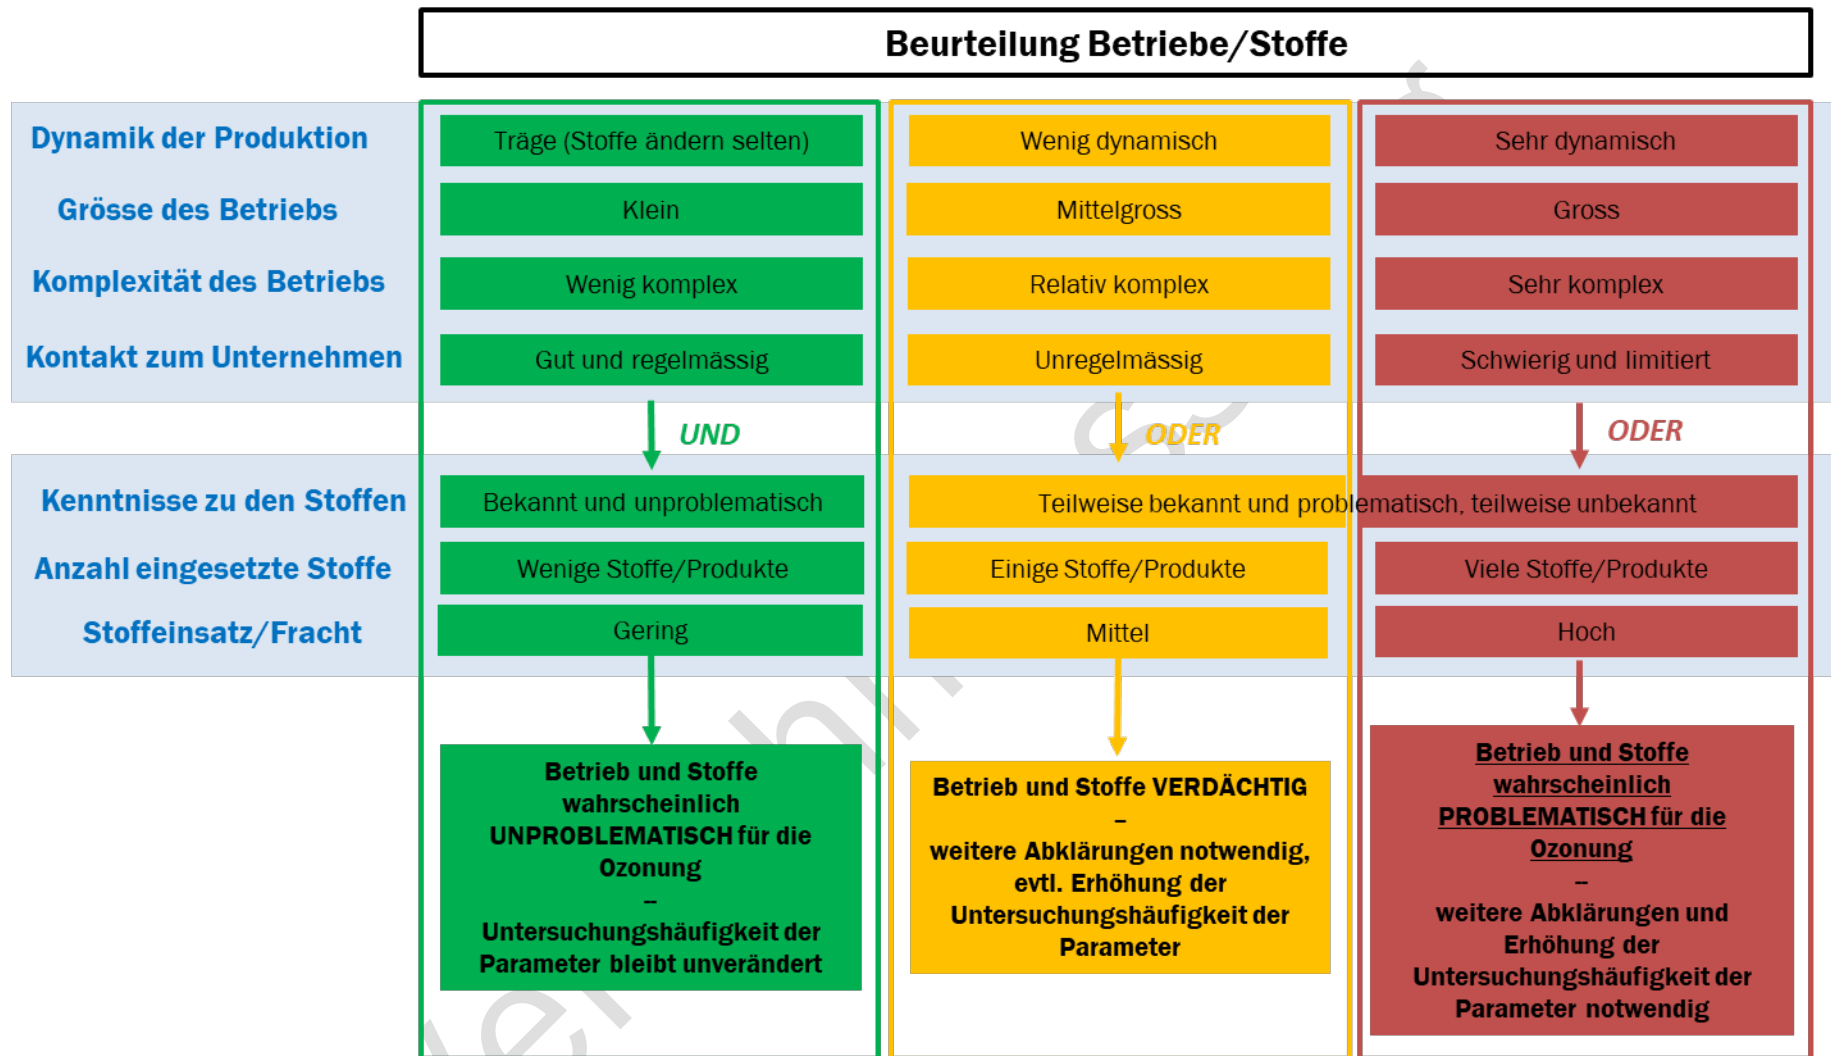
Beurteilung Betriebe/Stoffe

Dynamik der Produktion

Grösse des Betriebs

Komplexität des Betriebs

Kontakt zum Unternehmen

Träge (Stoffe ändern selten)

Klein

Wenig komplex

Gut und regelmässig

Wenig dynamisch

Mittelgross

Relativ komplex

Unregelmässig

Sehr dynamisch

Gross

Sehr komplex

Schwierig und limitiert

UND

ODER

ODER

Kenntnisse zu den Stoffen

Anzahl eingesetzte Stoffe

Stoffeinsatz/Fracht

Bekannt und unproblematisch

Wenige Stoffe/Produkte

Gering

Teilweise bekannt und problematisch, teilweise unbekannt

Einige Stoffe/Produkte

Mittel

Viele Stoffe/Produkte

Hoch

Betrieb und Stoffe wahrscheinlich UNPROBLEMATISCH für die Ozonung – Untersuchungshäufigkeit der Parameter bleibt unverändert

Betrieb und Stoffe VERDÄCHTIG – weitere Abklärungen notwendig, evtl. Erhöhung der Untersuchungshäufigkeit der Parameter

Betrieb und Stoffe wahrscheinlich PROBLEMATISCH für die Ozonung – weitere Abklärungen und Erhöhung der Untersuchungshäufigkeit der Parameter notwendig